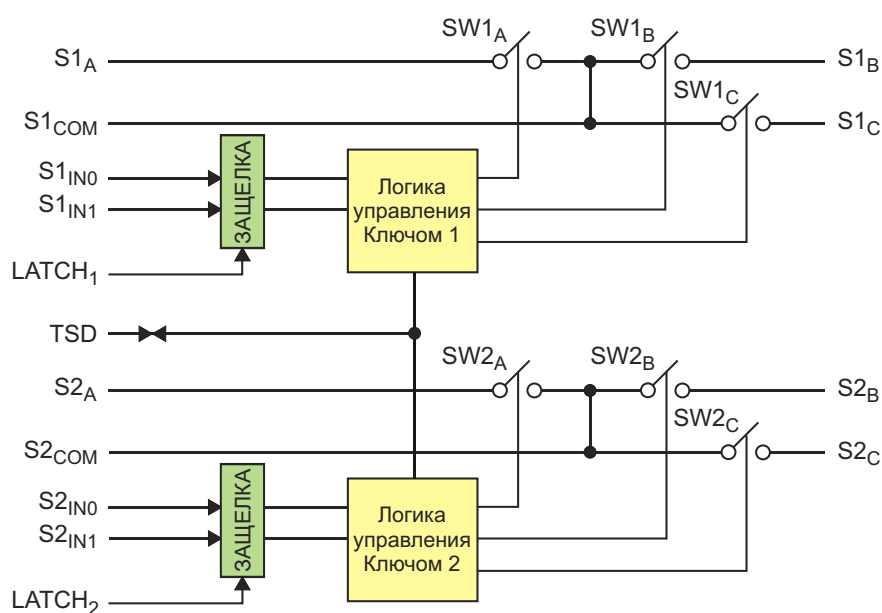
$SW1_A$ $SW1_B$

$S1_A$ $S1_B$

$SW1_C$

$S1_{COM}$ $S1_C$

$S1_{IN0}$

$S1_{IN1}$

ЗАЩЕЛКА

Логика управления Ключом 1

$LATCH_1$

TSD

$SW2_A$ $SW2_B$

$S2_A$ $S2_B$

$SW2_C$

$S2_{COM}$ $S2_C$

$S2_{IN0}$

$S2_{IN1}$

ЗАЩЕЛКА

Логика управления Ключом 2

$LATCH_2$